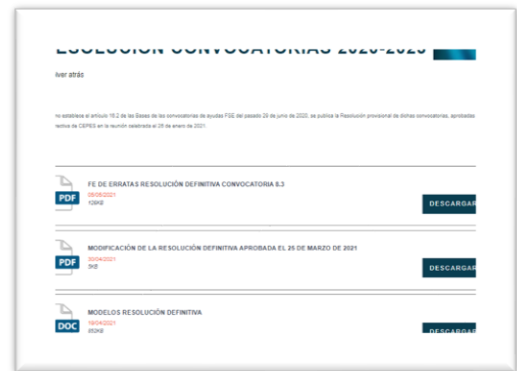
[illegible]ESOLUCIÓN CONVOCATORIAS 2020-2023

lver atrás

no establece el artículo 15.2 de las Bases de las convocatorias de ayudas FSE del pasado 29 de junio de 2020, se publica la Resolución provisional de dichas convocatorias, aprobadas rectiva de CEPES en la reunión celebrada el 28 de enero de 2021.

PDF
FE DE ERRATAS RESOLUCIÓN DEFINITIVA CONVOCATORIA 8.3
09/08/2021
128KB
DESCARGAR

PDF
MODIFICACIÓN DE LA RESOLUCIÓN DEFINITIVA APROBADA EL 25 DE MARZO DE 2021
30/04/2021
9KB
DESCARGAR

DOC
MODELOS RESOLUCIÓN DEFINITIVA
19/04/2021
853KB
DESCARGAR